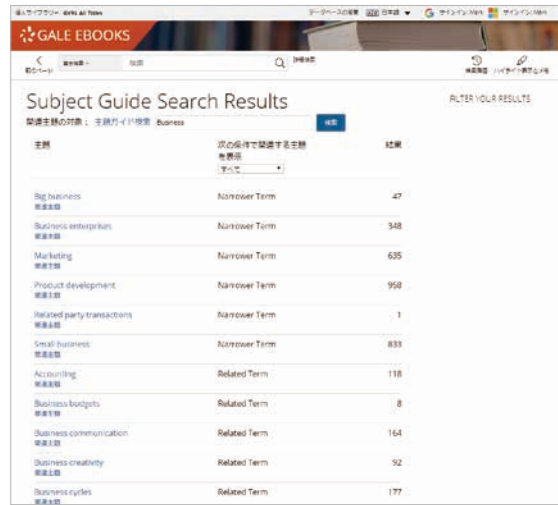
個人ライブラリー Gale All Titles　データベースの選択　日本語　サインイン:Web　サインイン:

GALE EBOOKS

前のページ　基本検索　検索　詳細検索　検索履歴　ハイライト＆メモ

Subject Guide Search Results

関連主題の対象： 主題ガイド検索 Business　検索

FILTER YOUR RESULTS

| 主題 | 次の条件で関連する主題を表示 すべて | 結果 |
|---|---|---|
| Big business 関連主題 | Narrower Term | 47 |
| Business enterprises 関連主題 | Narrower Term | 348 |
| Marketing 関連主題 | Narrower Term | 635 |
| Product development 関連主題 | Narrower Term | 958 |
| Related party transactions 関連主題 | Narrower Term | 1 |
| Small business 関連主題 | Narrower Term | 833 |
| Accounting 関連主題 | Related Term | 118 |
| Business budgets 関連主題 | Related Term | 8 |
| Business communication 関連主題 | Related Term | 164 |
| Business creativity 関連主題 | Related Term | 92 |
| Business cycles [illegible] | Related Term | 177 |